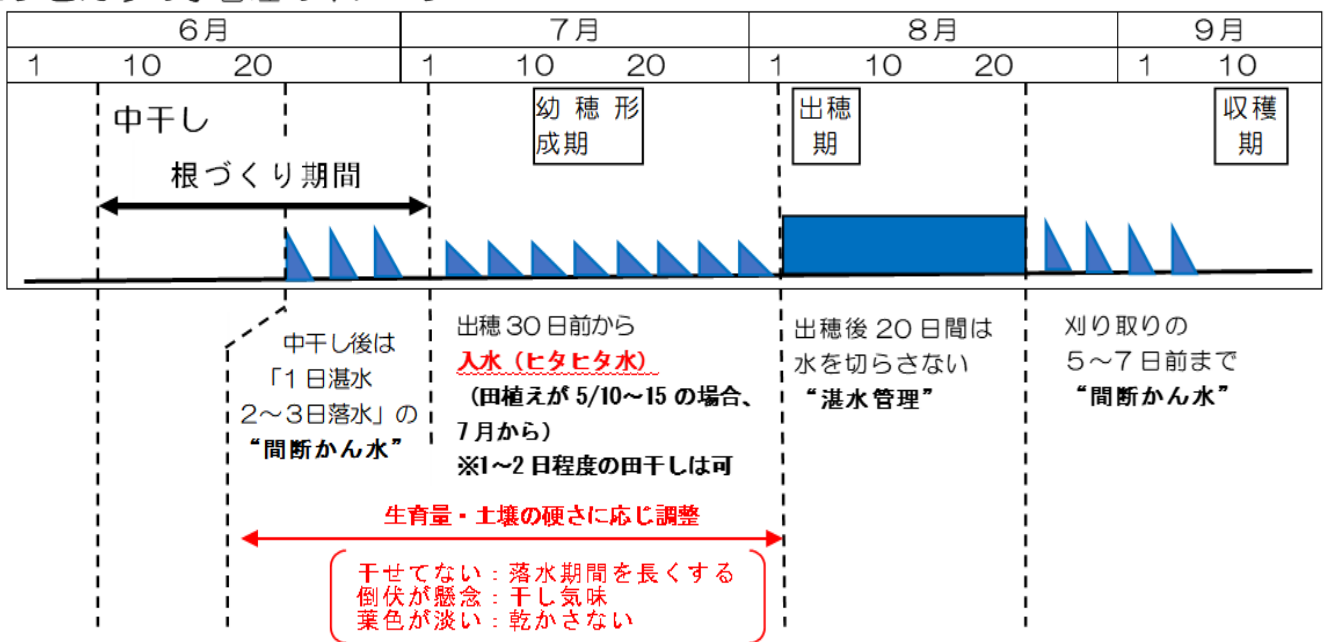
| 6月 | | | 7月 | | | 8月 | | | 9月 | |
|---|---|---|---|---|---|---|---|---|---|---|
| 1 | 10 | 20 | 1 | 10 | 20 | 1 | 10 | 20 | 1 | 10 |

中干し

根づくり期間

幼穂形成期

出穂期

収穫期

中干し後は「1日湛水 2~3日落水」の“間断かん水”

出穂30日前から
入水(ヒタヒタ水)
(田植えが5/10~15の場合、7月から)
※1~2日程度の田干しは可

出穂後20日間は水を切らさない
“湛水管理”

刈り取りの5~7日前まで
“間断かん水”

生育量・土壌の硬さに応じ調整

干せてない:落水期間を長くする
倒伏が懸念:干し気味
葉色が淡い:乾かさない